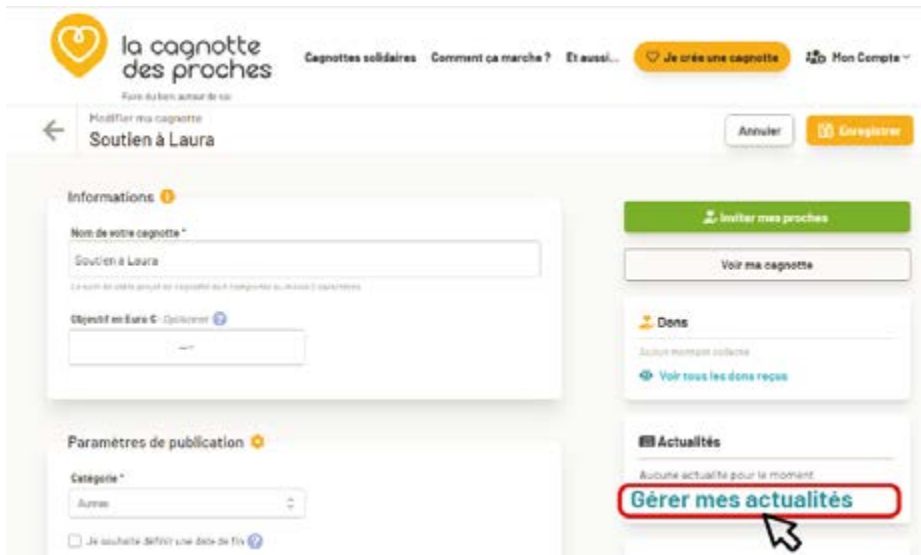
la cagnotte des proches

Faire du bien autour de soi

Cagnottes solidaires Comment ça marche ? Et aussi... Je crée une cagnotte Mon Compte

Modifier ma cagnotte
Soutien à Laura

Annuler Enregistrer

Informations

Nom de votre cagnotte *

Soutien à Laura

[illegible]

Objectif en Euro € · Optionnel

Paramètres de publication

Catégorie *

Autres

Je souhaite définir une date de fin

Inviter mes proches

Voir ma cagnotte

Dons

Aucun montant collecté

Voir tous les dons reçus

Actualités

Aucune actualité pour le moment

Gérer mes actualités